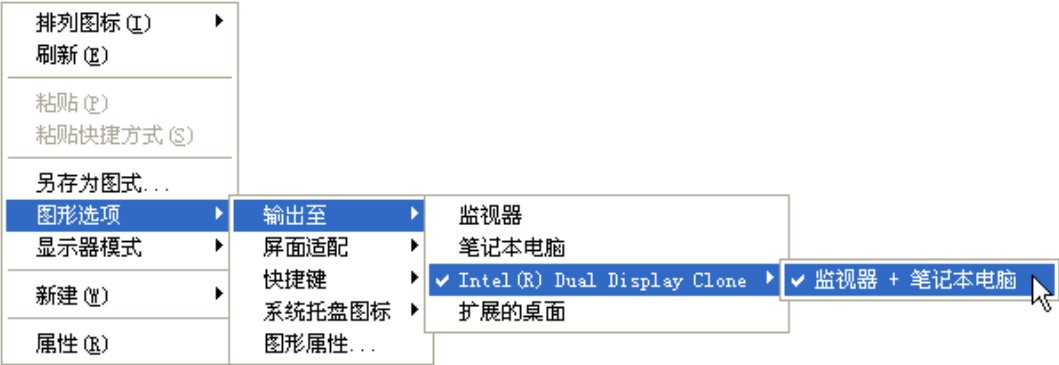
排列图标 (I)
刷新 (E)

粘贴 (P)
粘贴快捷方式 (S)

另存为图式...
图形选项
显示器模式

新建 (W)

属性 (R)

输出至
屏面适配
快捷键
系统托盘图标
图形属性...

监视器
笔记本电脑
✔ Intel(R) Dual Display Clone
扩展的桌面

✔ 监视器 + 笔记本电脑